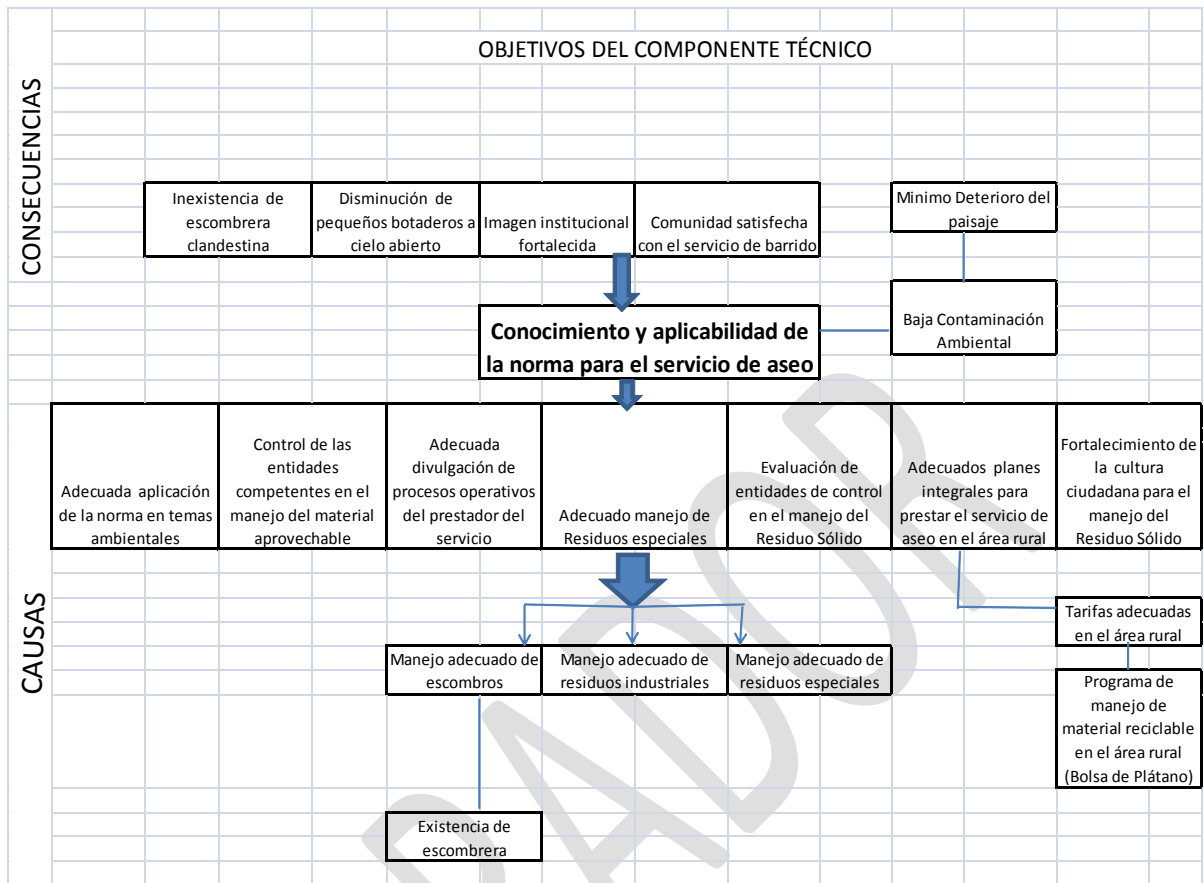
OBJETIVOS DEL COMPONENTE TÉCNICO

CONSECUENCIAS

Inexistencia de escombrera clandestina

Disminución de pequeños botaderos a cielo abierto

Imagen institucional fortalecida

Comunidad satisfecha con el servicio de barrido

Minimo Deterioro del paisaje

Baja Contaminación Ambiental

**Conocimiento y aplicabilidad de la norma para el servicio de aseo**

Adecuada aplicación de la norma en temas ambientales

Control de las entidades competentes en el manejo del material aprovechable

Adecuada divulgación de procesos operativos del prestador del servicio

Adecuado manejo de Residuos especiales

Evaluación de entidades de control en el manejo del Residuo Sólido

Adecuados planes integrales para prestar el servicio de aseo en el área rural

Fortalecimiento de la cultura ciudadana para el manejo del Residuo Sólido

CAUSAS

Manejo adecuado de escombros

Manejo adecuado de residuos industriales

Manejo adecuado de residuos especiales

Tarifas adecuadas en el área rural

Programa de manejo de material reciclable en el área rural (Bolsa de Plátano)

Existencia de escombrera